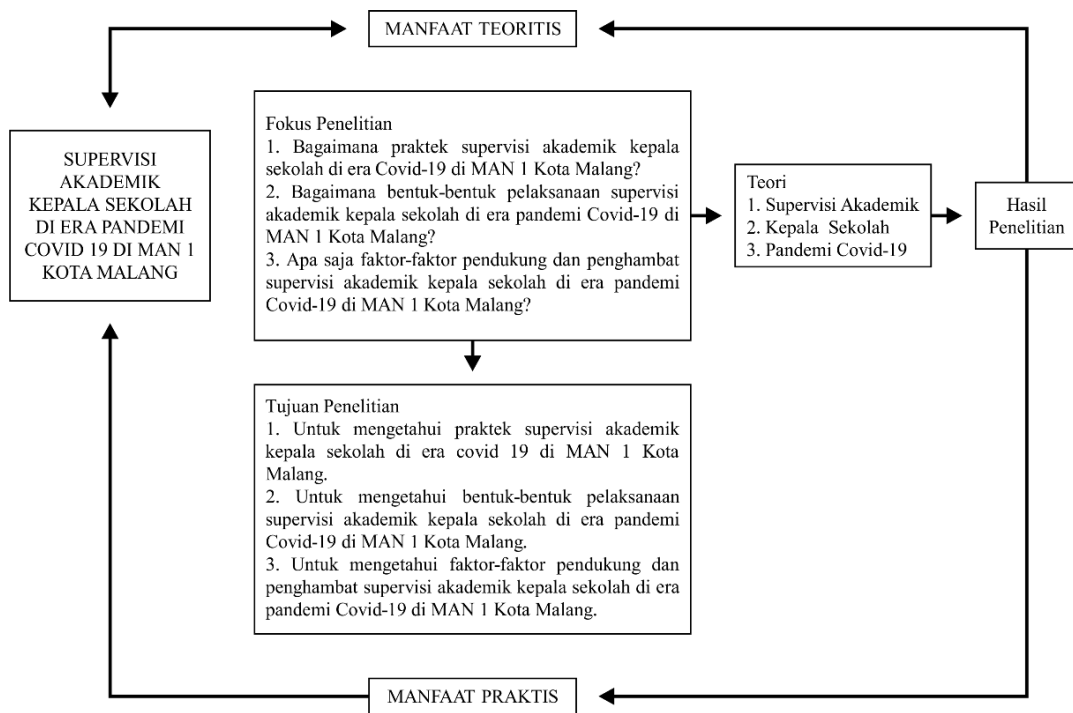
MANFAAT TEORITIS

SUPERVISI AKADEMIK KEPALA SEKOLAH DI ERA PANDEMI COVID 19 DI MAN 1 KOTA MALANG

Fokus Penelitian
1. Bagaimana praktek supervisi akademik kepala sekolah di era Covid-19 di MAN 1 Kota Malang?
2. Bagaimana bentuk-bentuk pelaksanaan supervisi akademik kepala sekolah di era pandemi Covid-19 di MAN 1 Kota Malang?
3. Apa saja faktor-faktor pendukung dan penghambat supervisi akademik kepala sekolah di era pandemi Covid-19 di MAN 1 Kota Malang?

Teori
1. Supervisi Akademik
2. Kepala Sekolah
3. Pandemi Covid-19

Hasil Penelitian

Tujuan Penelitian
1. Untuk mengetahui praktek supervisi akademik kepala sekolah di era covid 19 di MAN 1 Kota Malang.
2. Untuk mengetahui bentuk-bentuk pelaksanaan supervisi akademik kepala sekolah di era pandemi Covid-19 di MAN 1 Kota Malang.
3. Untuk mengetahui faktor-faktor pendukung dan penghambat supervisi akademik kepala sekolah di era pandemi Covid-19 di MAN 1 Kota Malang.

MANFAAT PRAKTIS